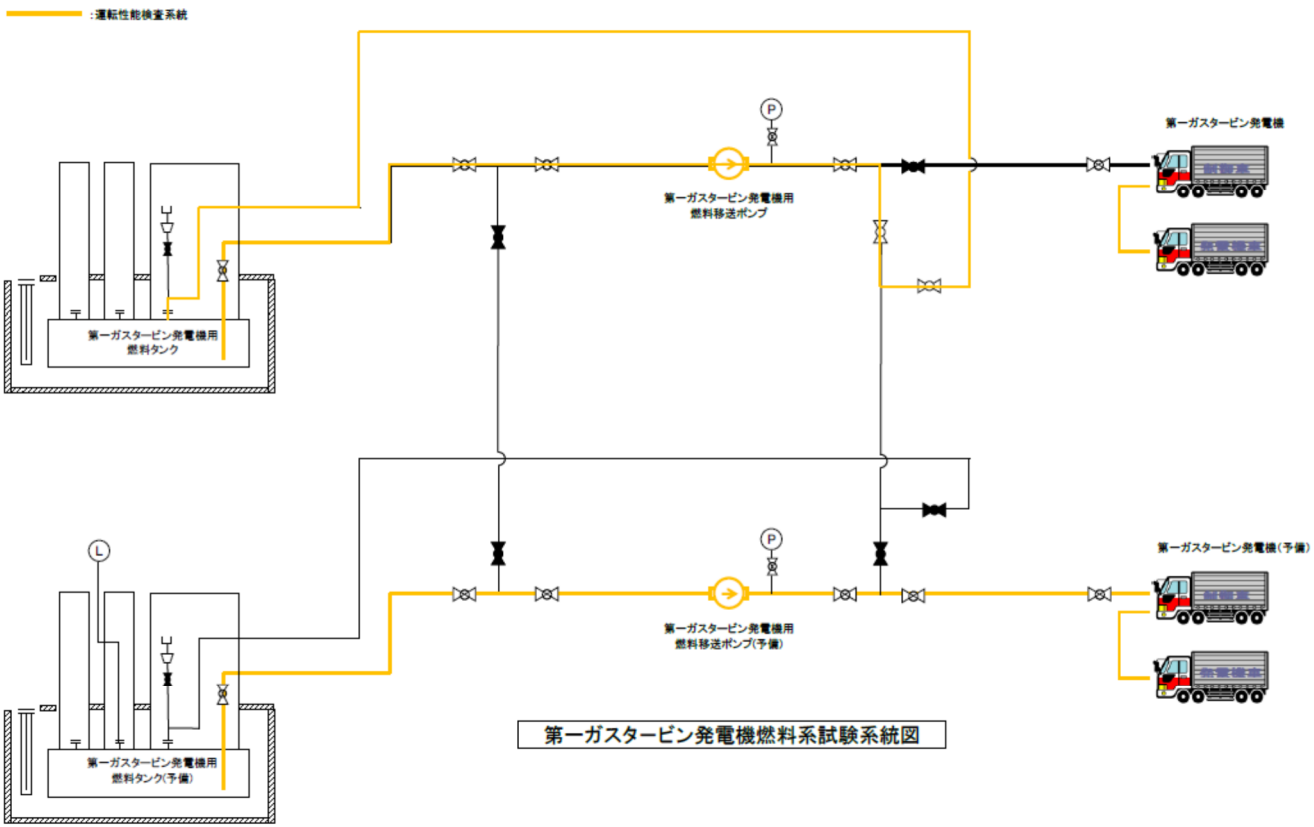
:運転性能検査系統

P

第一ガスタービン発電機

第一ガスタービン発電機用
燃料移送ポンプ

第一ガスタービン発電機用
燃料タンク

L

P

第一ガスタービン発電機(予備)

第一ガスタービン発電機用
燃料移送ポンプ(予備)

第一ガスタービン発電機燃料系試験系統図

第一ガスタービン発電機用
燃料タンク(予備)